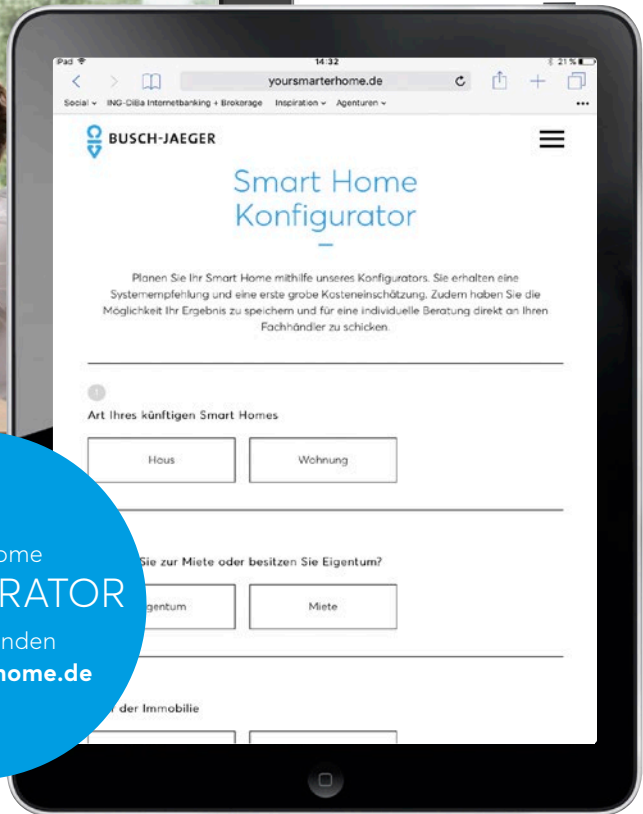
iPad
14:32
21 %
yoursmarterhome.de
Social ⌄ ING-DiBa Internetbanking + Brokerage Inspiration ⌄ Agenturen ⌄

BUSCH-JAEGER

Smart Home Konfigurator

Planen Sie Ihr Smart Home mithilfe unseres Konfigurators. Sie erhalten eine Systemempfehlung und eine erste grobe Kosteneinschätzung. Zudem haben Sie die Möglichkeit Ihr Ergebnis zu speichern und für eine individuelle Beratung direkt an Ihren Fachhändler zu schicken.

1
Art Ihres künftigen Smart Homes

Haus
Wohnung

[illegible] Sie zur Miete oder besitzen Sie Eigentum?

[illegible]gentum
Miete

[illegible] der Immobilie

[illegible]ome
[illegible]RATOR
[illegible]nden
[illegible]home.de